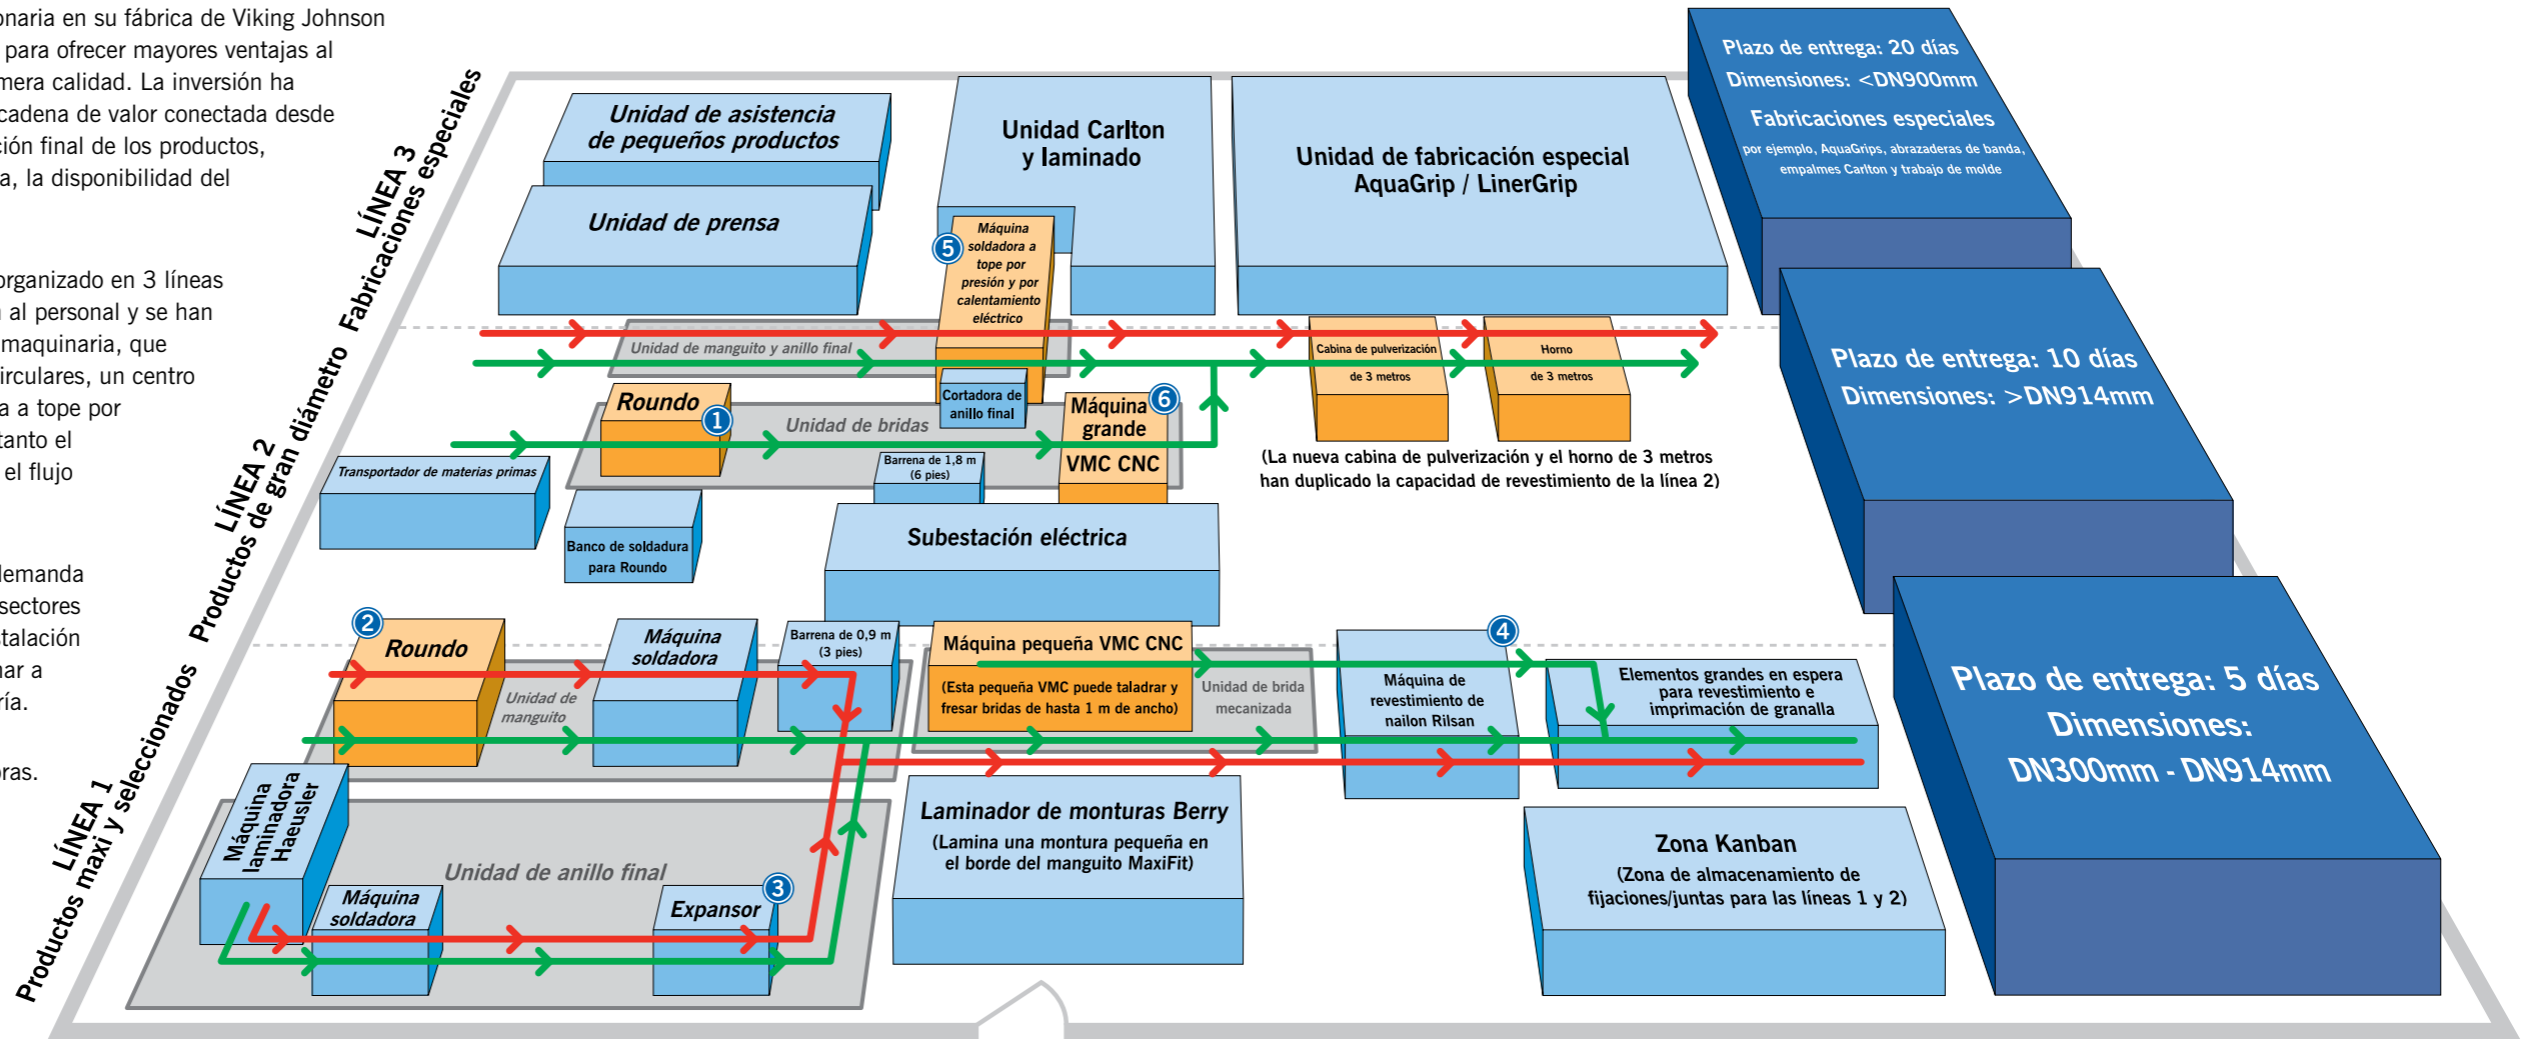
onaria en su fábrica de Viking Johnson para ofrecer mayores ventajas al mera calidad. La inversión ha cadena de valor conectada desde ión final de los productos, a, la disponibilidad del

organizado en 3 líneas al personal y se han maquinaria, que irculares, un centro a a tope por tanto el el flujo

demanda sectores talación nar a ría.

ras.

LÍNEA 3 Fabricaciones especiales

LÍNEA 2 Productos de gran diámetro

LÍNEA 1 Productos maxi y seleccionados

Unidad de asistencia de pequeños productos

Unidad de prensa

Unidad Carlton y laminado

Unidad de fabricación especial AquaGrip / LinerGrip

Plazo de entrega: 20 días
Dimensiones: <DN900mm
Fabricaciones especiales
por ejemplo, AquaGrips, abrazaderas de banda, empalmes Carlton y trabajo de molde

5 Máquina soldadora a tope por presión y por calentamiento eléctrico

Unidad de manguito y anillo final

Cabina de pulverización de 3 metros

Horno de 3 metros

Plazo de entrega: 10 días
Dimensiones: >DN914mm

Roundo 1

Unidad de bridas

Cortadora de anillo final

Máquina grande 6

VMC CNC

Barrena de 1,8 m (6 pies)

(La nueva cabina de pulverización y el horno de 3 metros han duplicado la capacidad de revestimiento de la línea 2)

Transportador de materias primas

Banco de soldadura para Roundo

Subestación eléctrica

2 Roundo

Unidad de manguito

Máquina soldadora

Barrena de 0,9 m (3 pies)

Máquina pequeña VMC CNC

(Esta pequeña VMC puede taladrar y fresar bridas de hasta 1 m de ancho)

Unidad de brida mecanizada

4 Máquina de revestimiento de nailon Rilsan

Elementos grandes en espera para revestimiento e imprimación de granalla

Plazo de entrega: 5 días
Dimensiones: DN300mm - DN914mm

Máquina laminadora Haeusler

Unidad de anillo final

Máquina soldadora

Expansor 3

Laminador de monturas Berry
(Lamina una montura pequeña en el borde del manguito MaxiFit)

Zona Kanban
(Zona de almacenamiento de fijaciones/juntas para las líneas 1 y 2)